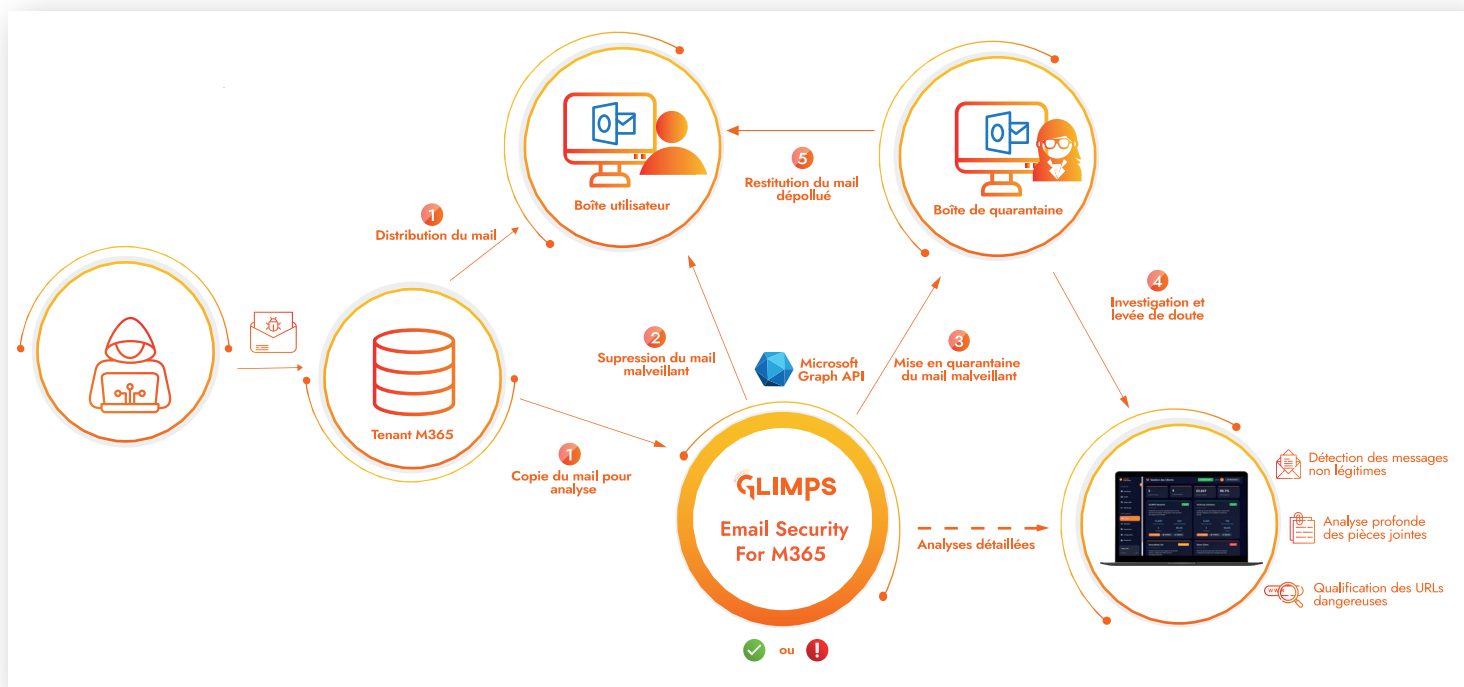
Boîte utilisateur

5
Restitution du mail dépollué

Boîte de quarantaine

1
Distribution du mail

4
Investigation et levée de doute

Tenant M365

2
Supression du mail malveillant

Microsoft Graph API

3
Mise en quarantaine du mail malveillant

1
Copie du mail pour analyse

GLIMPS
Email Security For M365

ou

Analyses détaillées

Détection des messages non légitimes

Analyse profonde des pièces jointes

Qualification des URLs dangereuses